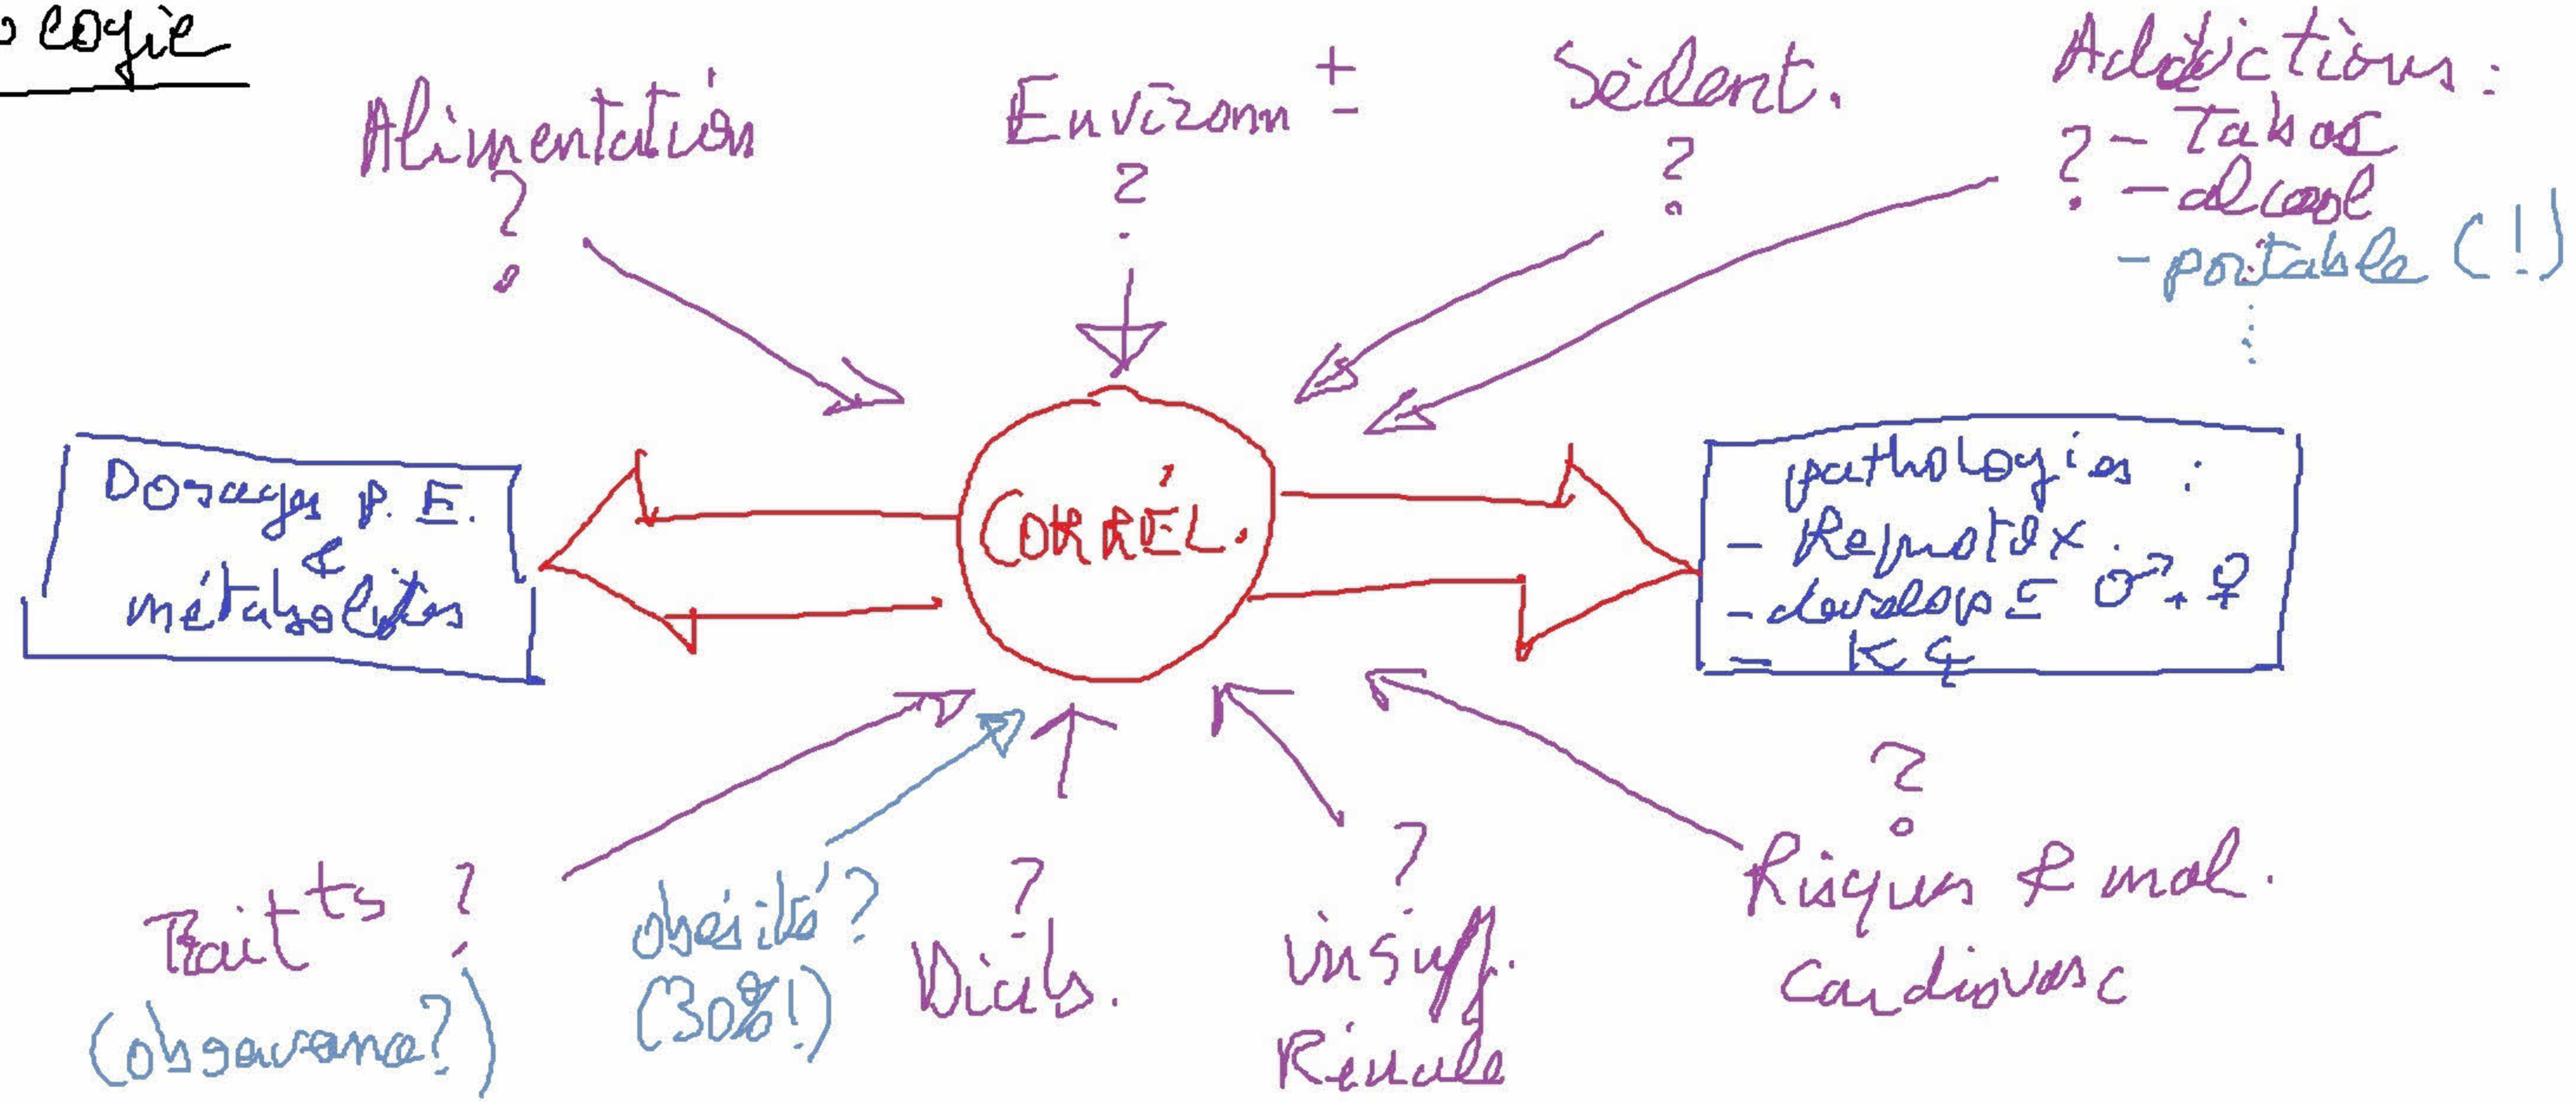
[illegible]logie

Alimentation ?

Environn $\pm$ ?

Sédent. ?

Addictions : ? - Tabac - alcool - portable (!) ⋮

Dosages P. E. & métabolites

CORRÉL.

pathologies : - Reprotox. - développt ♂ + ♀ - K ?

Traitts ? (observance ?)

obésité ? (30%!)

Diab. ?

insuff. Rénale ?

Risques & mal. cardiovasc ?